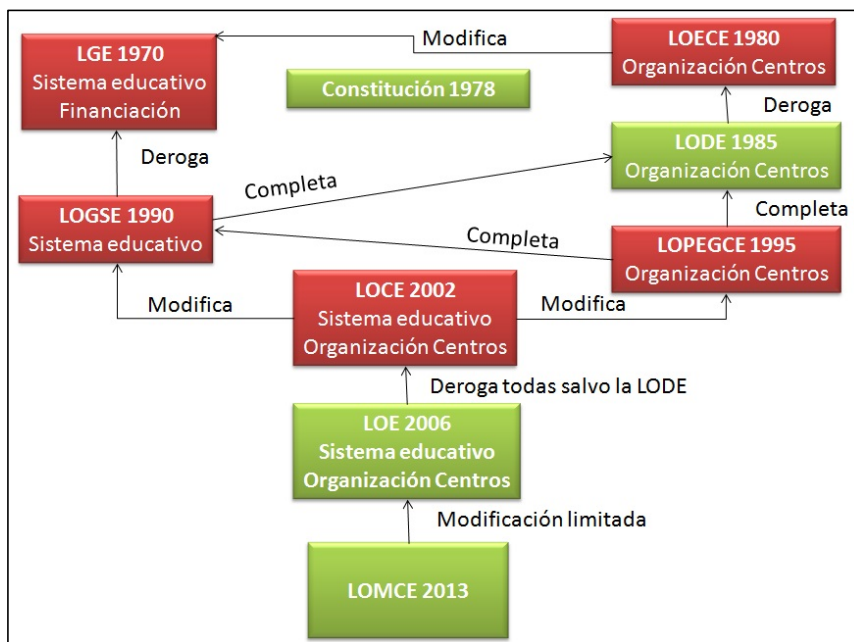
LGE 1970
Sistema educativo
Financiación

Modifica

LOECE 1980
Organización Centros

Constitución 1978

Deroga

Deroga

LODE 1985
Organización Centros

Completa

Completa

LOGSE 1990
Sistema educativo

Completa

LOPEGCE 1995
Organización Centros

Modifica

LOCE 2002
Sistema educativo
Organización Centros

Modifica

Deroga todas salvo la LODE

LOE 2006
Sistema educativo
Organización Centros

Modificación limitada

LOMCE 2013